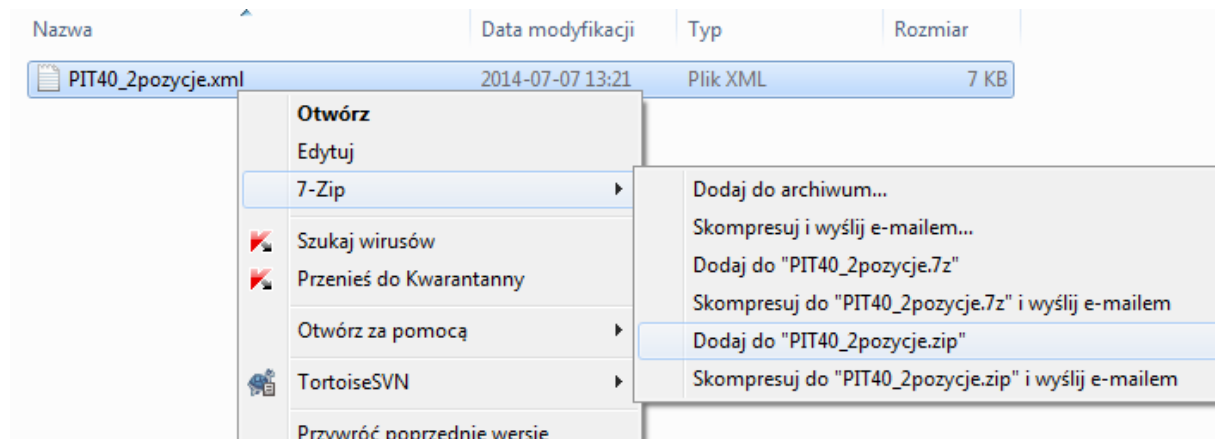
Nazwa | Data modyfikacji | Typ | Rozmiar

PIT40_2pozycje.xml 2014-07-07 13:21 Plik XML 7 KB

Otwórz
Edytuj
7-Zip
Szukaj wirusów
Przenieś do Kwarantanny
Otwórz za pomocą
TortoiseSVN
Przywróć poprzednie wersje

Dodaj do archiwum...
Skompresuj i wyślij e-mailem...
Dodaj do "PIT40_2pozycje.7z"
Skompresuj do "PIT40_2pozycje.7z" i wyślij e-mailem
Dodaj do "PIT40_2pozycje.zip"
Skompresuj do "PIT40_2pozycje.zip" i wyślij e-mailem